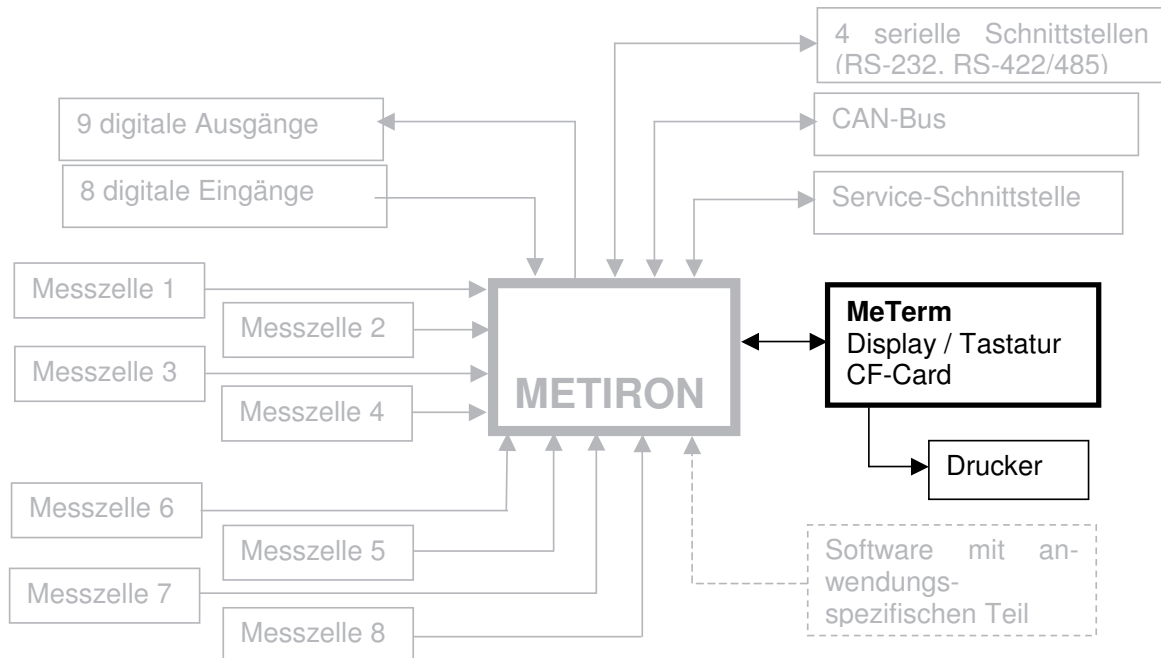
4 serielle Schnittstellen (RS-232, RS-422/485)

9 digitale Ausgänge

CAN-Bus

8 digitale Eingänge

Service-Schnittstelle

Messzelle 1

Messzelle 2

Messzelle 3

Messzelle 4

METIRON

**MeTerm**
Display / Tastatur
CF-Card

Drucker

Messzelle 6

Messzelle 5

Messzelle 7

Messzelle 8

Software mit anwendungsspezifischen Teil